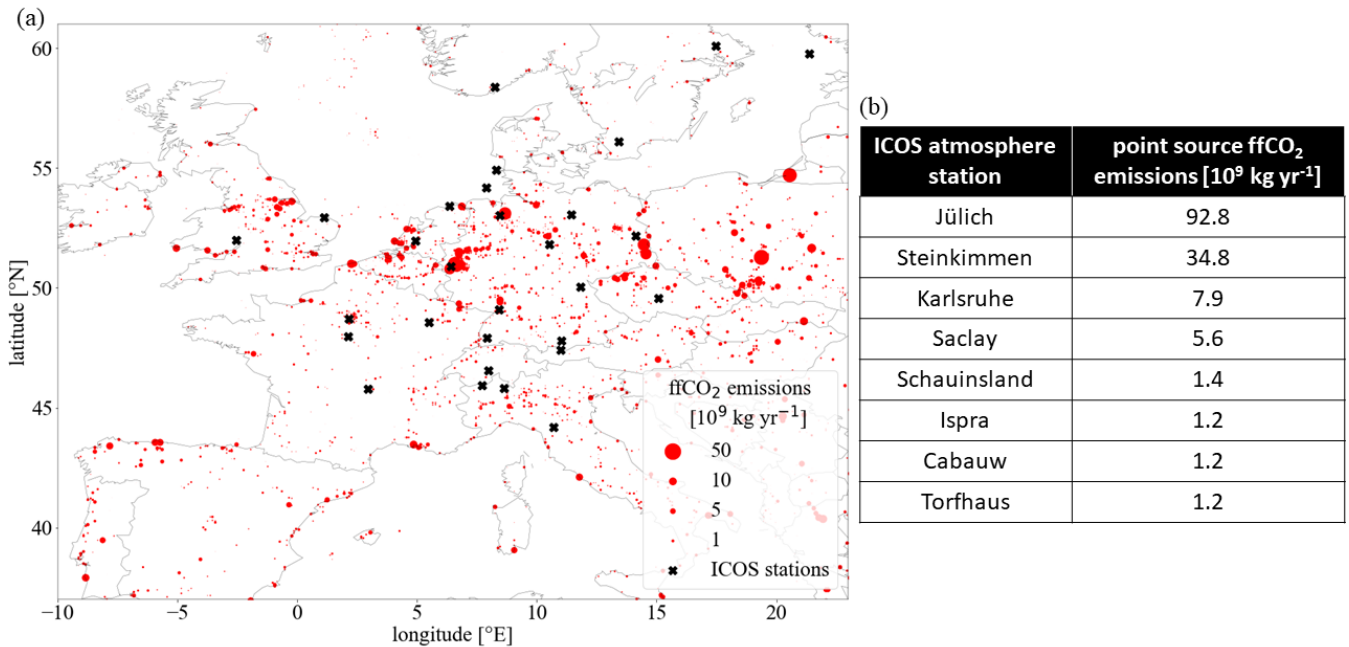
(a)

60
55
50
45
40

latitude [°N]

−10 −5 0 5 10 15 20

longitude [°E]

ffCO$_2$ emissions
[$10^9$ kg yr$^{-1}$]
50
10
5
1
ICOS stations

(b)

| ICOS atmosphere station | point source ffCO$_2$ emissions [$10^9$ kg yr$^{-1}$] |
|---|---|
| Jülich | 92.8 |
| Steinkimmen | 34.8 |
| Karlsruhe | 7.9 |
| Saclay | 5.6 |
| Schauinsland | 1.4 |
| Ispra | 1.2 |
| Cabauw | 1.2 |
| Torfhaus | 1.2 |